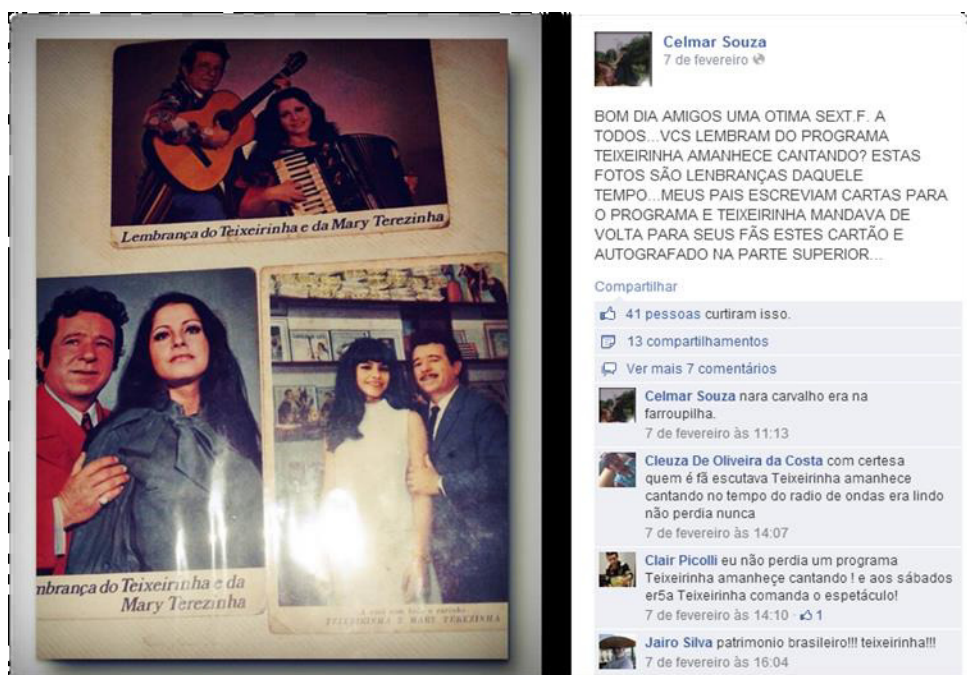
Lembrança do Teixeirinha e da Mary Terezinha

mbrança do Teixeirinha e da Mary Terezinha

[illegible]
TEIXEIRINHA E MARY TEREZINHA

Celmar Souza
7 de fevereiro

BOM DIA AMIGOS UMA OTIMA SEXT.F. A TODOS...VCS LEMBRAM DO PROGRAMA TEIXEIRINHA AMANHECE CANTANDO? ESTAS FOTOS SÃO LENBRANÇAS DAQUELE TEMPO...MEUS PAIS ESCREVIAM CARTAS PARA O PROGRAMA E TEIXEIRINHA MANDAVA DE VOLTA PARA SEUS FÃS ESTES CARTÃO E AUTOGRAFADO NA PARTE SUPERIOR...

Compartilhar

41 pessoas curtiram isso.

13 compartilhamentos

Ver mais 7 comentários

Celmar Souza nara carvalho era na farroupilha.
7 de fevereiro às 11:13

Cleuza De Oliveira da Costa com certesa quem é fã escutava Teixeirinha amanhece cantando no tempo do radio de ondas era lindo não perdia nunca
7 de fevereiro às 14:07

Clair Picolli eu não perdia um programa Teixeirinha amanheçe cantando ! e aos sábados er5a Teixeirinha comanda o espetáculo!
7 de fevereiro às 14:10 · 1

Jairo Silva patrimonio brasileiro!!! teixeirinha!!!
7 de fevereiro às 16:04